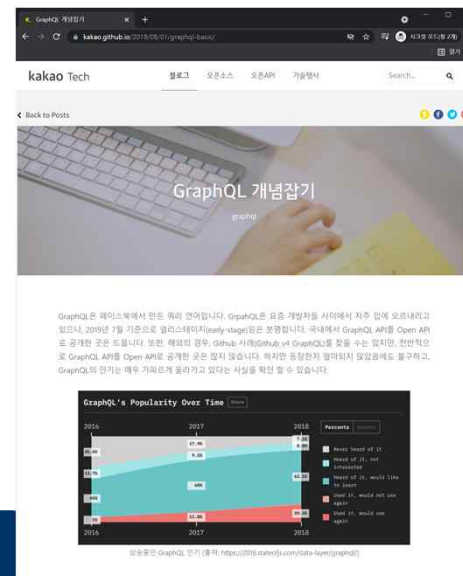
GraphQL 개념잡기

kakao.github.io/2019/08/01/graphql-basic/

시크릿 모드(창 2개)

읽기

kakao Tech

블로그 오픈소스 오픈API 기술행사 Search...

Back to Posts

GraphQL 개념잡기

@aphqf

GraphQL은 페이스북에서 만든 쿼리 언어입니다. GrpahQL은 요즘 개발자들 사이에서 자주 입에 오르내리고 있으나, 2019년 7월 기준으로 얼리스테이지(early-stage)임은 분명합니다. 국내에서 GraphQL API를 Open API로 공개한 곳은 드뭅니다. 또한, 해외의 경우, Github 사례(Github v4 GraphQL)를 찾을 수는 있지만, 전반적으로 GraphQL API를 Open API로 공개한 곳은 많지 않습니다. 하지만 등장한지 얼마되지 않았음에도 불구하고, GraphQL의 인기는 매우 가파르게 올라가고 있다는 사실을 확인 할 수 있습니다.

GraphQL's Popularity Over Time Share

2016 2017 2018

Percents Counts

Never heard of it
Heard of it, not interested
Heard of it, would like to learn
Used it, would not use again
Used it, would use again

2016 2017 2018

상승중인 GraphQL 인기 (출처: https://2018.stateofjs.com/data-layer/graphql/)